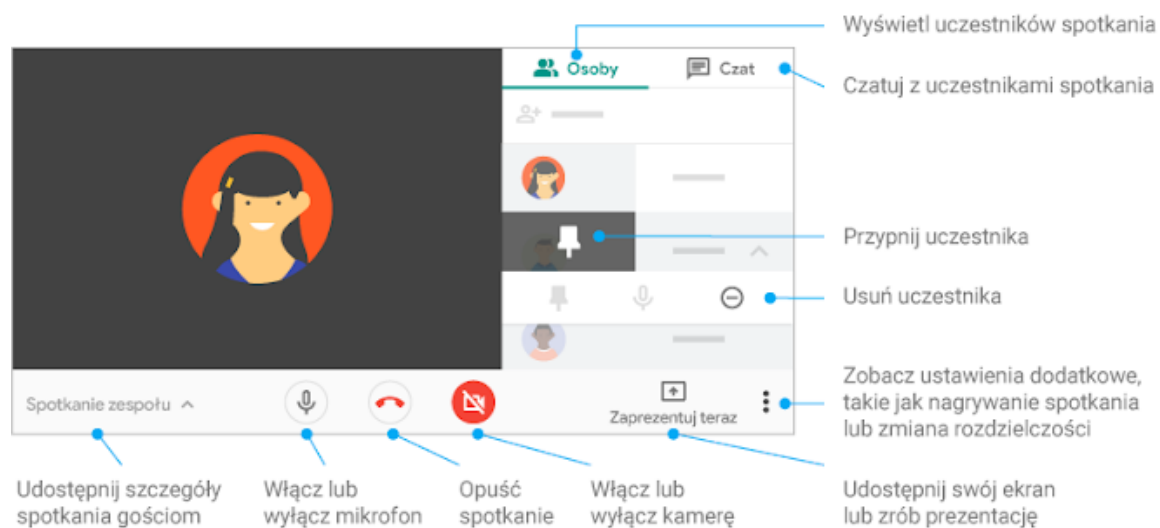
Osoby

Czat

Spotkanie zespołu

Zaprezentuj teraz

Wyświetl uczestników spotkania

Czatuj z uczestnikami spotkania

Przypnij uczestnika

Usuń uczestnika

Zobacz ustawienia dodatkowe, takie jak nagrywanie spotkania lub zmiana rozdzielczości

Udostępnij szczegóły spotkania gościom

Włącz lub wyłącz mikrofon

Opuść spotkanie

Włącz lub wyłącz kamerę

Udostępnij swój ekran lub zrób prezentację